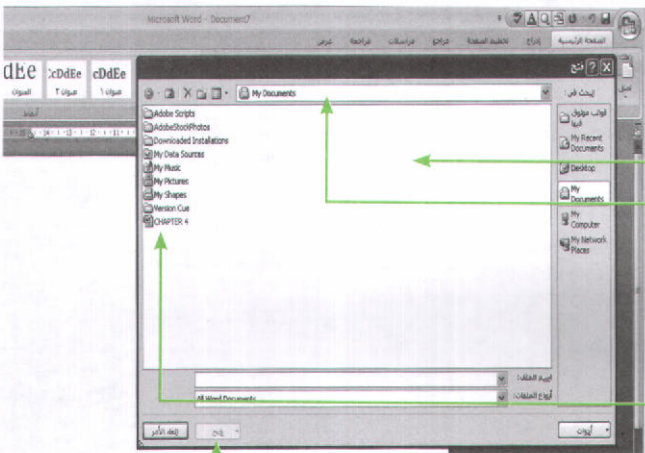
Microsoft Word - Document7

الصفحة الرئيسية إدراج تخطيط الصفحة مراجع مراسلات مراجعة عرض

dEe cDdEe cDdEe
العنوان عنوان ٢ عنوان ١

أنماط

فتح

بحث في: My Documents

قوالب موثوق فيها
My Recent Documents
Desktop
My Documents
My Computer
My Network Places

Adobe Scripts
AdobeStockPhotos
Downloaded Installations
My Data Sources
My Music
My Pictures
My Shapes
Version Cue
CHAPTER 4

اسم الملف:
أنواع الملفات: All Word Documents

أدوات
فتح
إلغاء الأمر